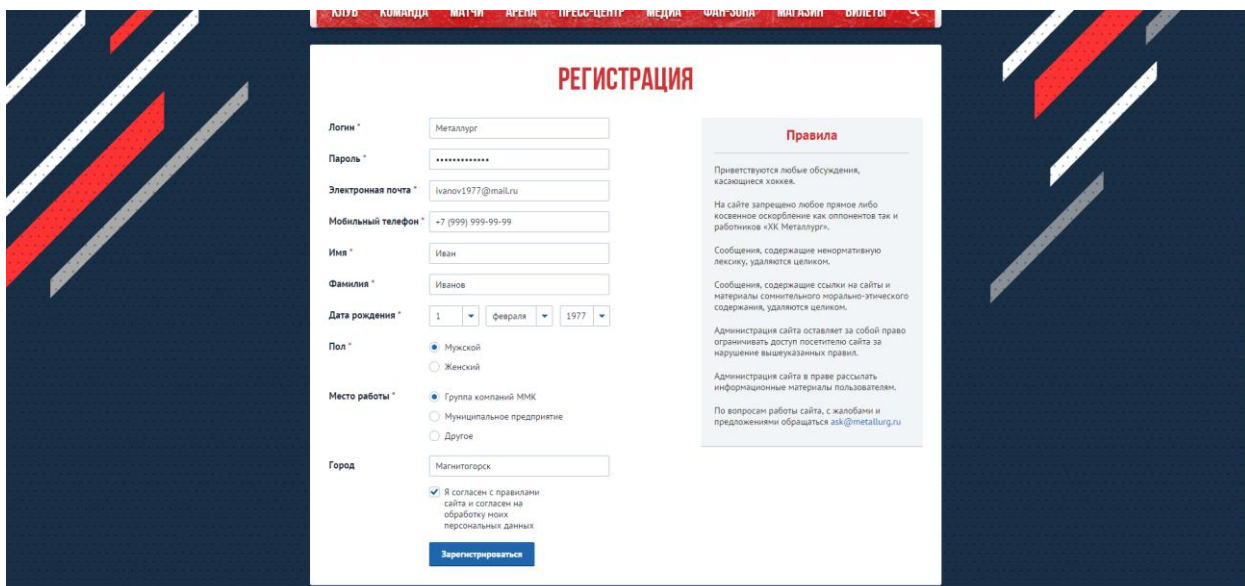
КЛУБ КОМАНДА МАТЧИ АРЕНА ПРЕСС-ЦЕНТР МЕДИА ФАН-ЗОНА МАГАЗИН БИЛЕТЫ

РЕГИСТРАЦИЯ

Логин * Металлург

Пароль * ••••••••••••••

Электронная почта * ivanov1977@mail.ru

Мобильный телефон * +7 (999) 999-99-99

Имя * Иван

Фамилия * Иванов

Дата рождения * 1 февраля 1977

Пол * Мужской Женский

Место работы * Группа компаний ММК Муниципальное предприятие Другое

Город Магнитогорск

Я согласен с правилами сайта и согласен на обработку моих персональных данных

Зарегистрироваться

Правила

Приветствуются любые обсуждения, касающиеся хоккея.

На сайте запрещено любое прямое либо косвенное оскорбление как оппонентов так и работников «ХК Металлург».

Сообщения, содержащие ненормативную лексику, удаляются целиком.

Сообщения, содержащие ссылки на сайты и материалы сомнительного морально-этического содержания, удаляются целиком.

Администрация сайта оставляет за собой право ограничивать доступ посетителю сайта за нарушение вышеуказанных правил.

Администрация сайта в праве рассылать информационные материалы пользователям.

По вопросам работы сайта, с жалобами и предложениями обращаться ask@metallurg.ru